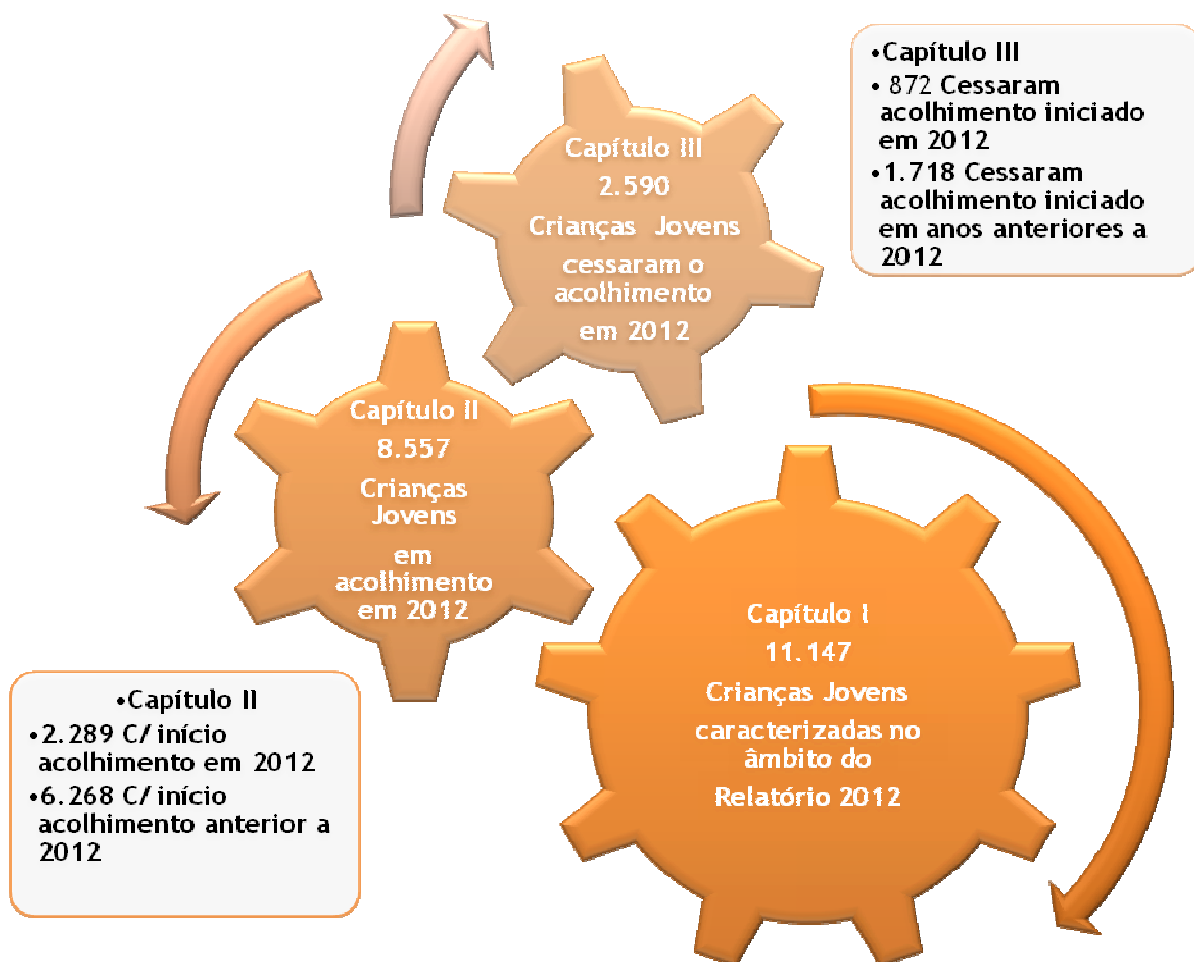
Capítulo III
2.590
Crianças Jovens
cessaram o acolhimento
em 2012

•Capítulo III
• 872 Cessaram acolhimento iniciado em 2012
•1.718 Cessaram acolhimento iniciado em anos anteriores a 2012

Capítulo II
8.557
Crianças Jovens
em acolhimento
em 2012

•Capítulo II
•2.289 C/ início acolhimento em 2012
•6.268 C/ início acolhimento anterior a 2012

Capítulo I
11.147
Crianças Jovens
caracterizadas no âmbito do
Relatório 2012